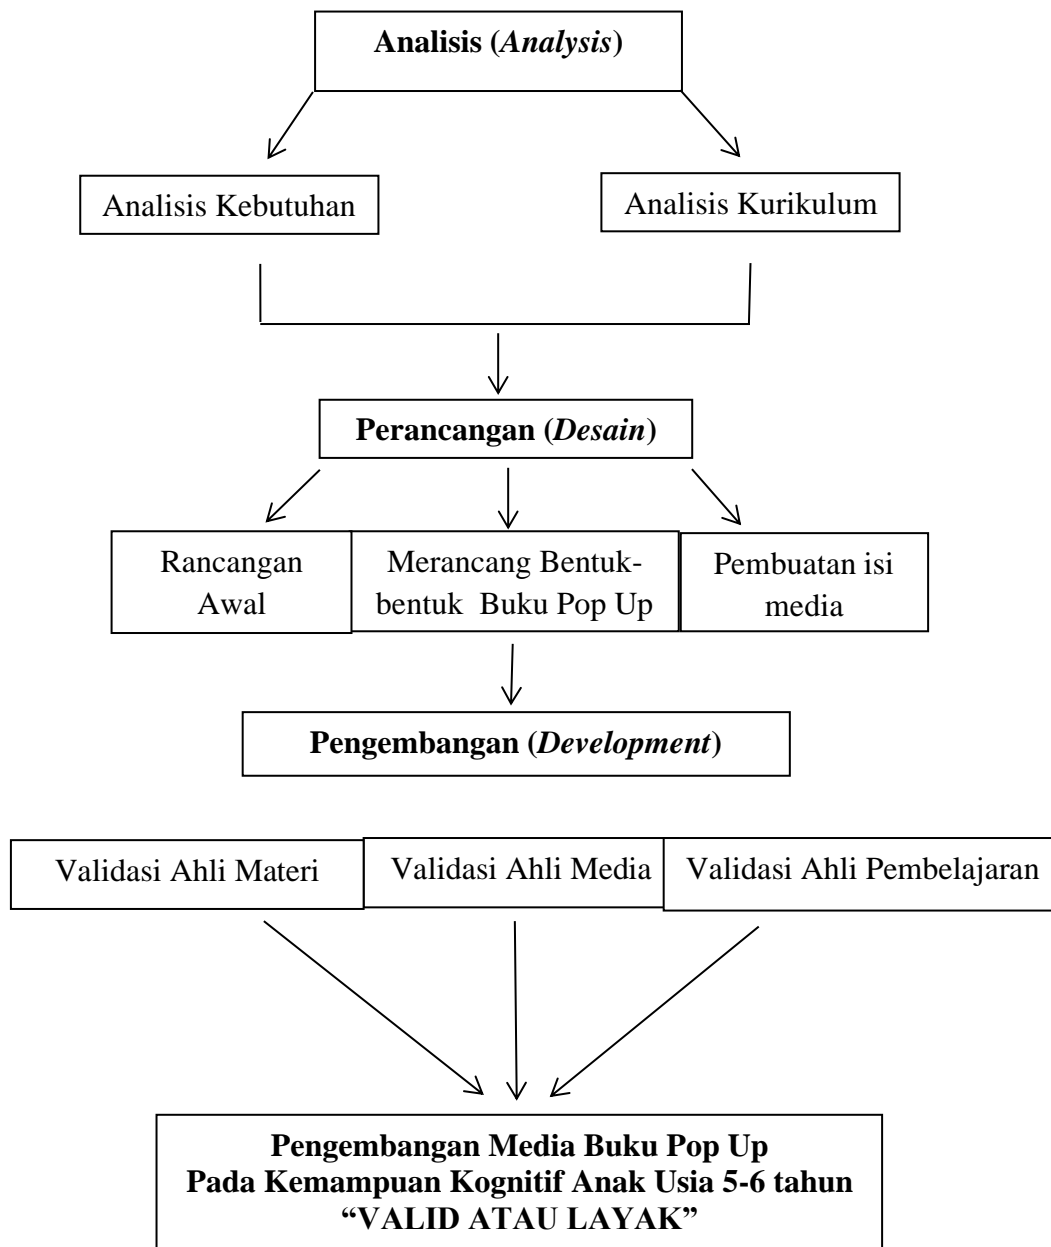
**Analisis (*Analysis*)**

Analisis Kebutuhan

Analisis Kurikulum

**Perancangan (*Desain*)**

Rancangan Awal

Merancang Bentuk-bentuk Buku Pop Up

Pembuatan isi media

**Pengembangan (*Development*)**

Validasi Ahli Materi

Validasi Ahli Media

Validasi Ahli Pembelajaran

**Pengembangan Media Buku Pop Up Pada Kemampuan Kognitif Anak Usia 5-6 tahun "VALID ATAU LAYAK"**